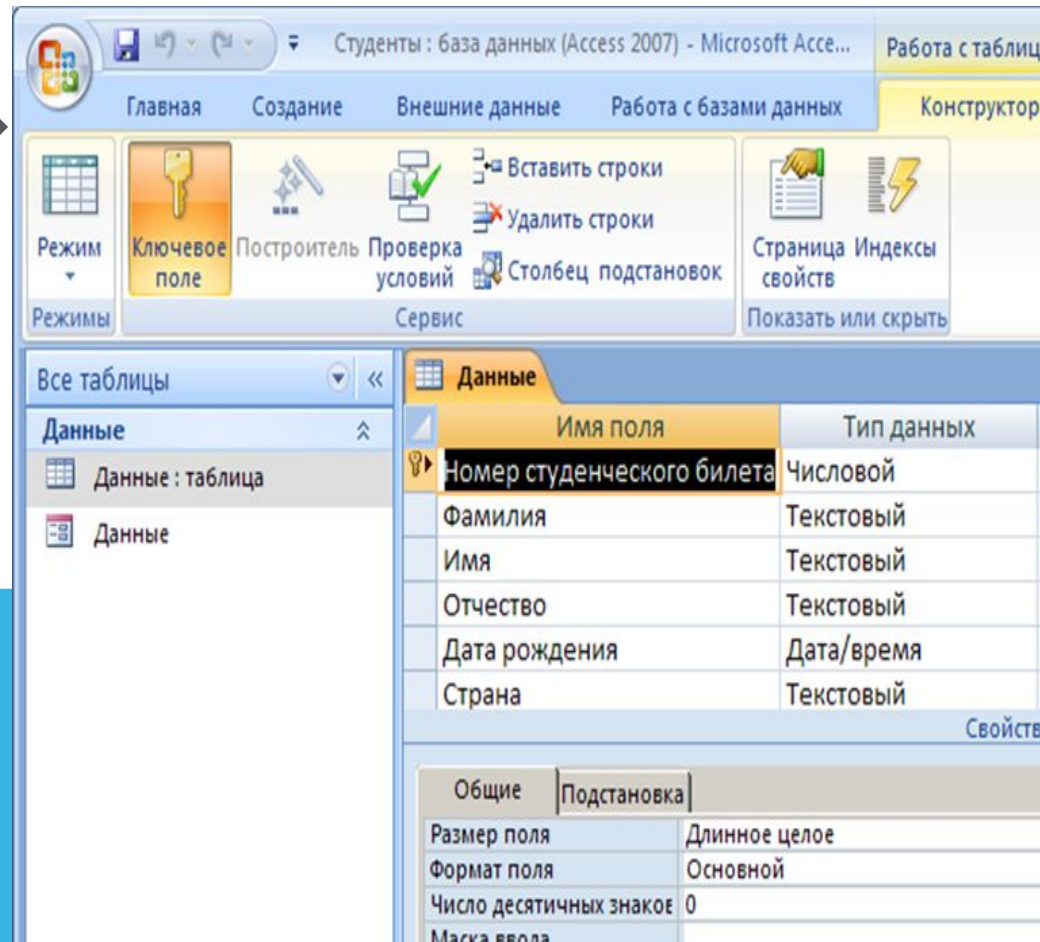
Студенты : база данных (Access 2007) - Microsoft Acce...

Работа с таблиц

Главная

Создание

Внешние данные

Работа с базами данных

Конструктор

Режим

Ключевое поле

Построитель

Проверка условий

Вставить строки

Удалить строки

Столбец подстановок

Страница свойств

Индексы

Режимы

Сервис

Показать или скрыть

Все таблицы

Данные

Данные : таблица

Данные

Данные

| Имя поля | Тип данных |
|---|---|
| Номер студенческого билета | Числовой |
| Фамилия | Текстовый |
| Имя | Текстовый |
| Отчество | Текстовый |
| Дата рождения | Дата/время |
| Страна | Текстовый |

Свойств

Общие

Подстановка

| Размер поля | Длинное целое |
|---|---|
| Формат поля | Основной |
| Число десятичных знаков | 0 |
| Маска ввода | |